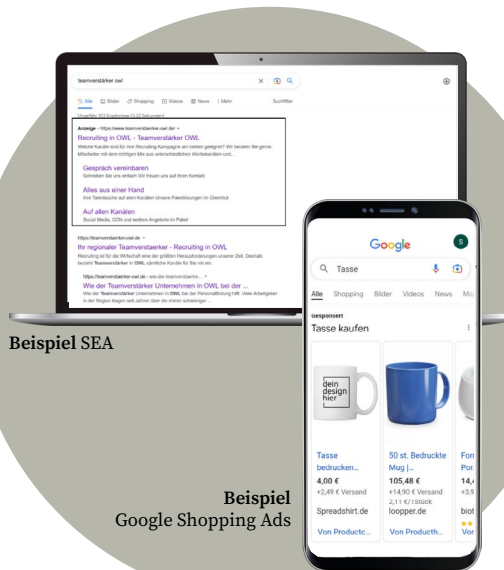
teamverstärker owl

Alle Bilder Shopping Videos News Mehr Suchfilter

Ungefähr 102 Ergebnisse (0,22 Sekunden)

Anzeige · https://www.teamverstaerker-owl.de/

Recruiting in OWL - Teamverstärker OWL

Welche Kanäle sind für Ihre Recruiting-Kampagne am besten geeignet? Wir beraten Sie gerne. Mitarbeiter mit dem richtigen Mix aus unterschiedlichen Werbekanälen und ...

Gespräch vereinbaren

Schreiben Sie uns einfach Wir freuen uns auf Ihren Kontakt

Alles aus einer Hand

Ihre Teamsuche auf allen Kanälen Unsere Paketlösungen im Überblick

Auf allen Kanälen

Social Media, GDN und weitere Angebote im Paket

https://teamverstaerker-owl.de

Ihr regionaler Teamverstaerker - Recruiting in OWL

Recruiting ist für die Wirtschaft eine der größten Herausforderungen unserer Zeit. Deshalb bezieht Teamverstärker in OWL sämtliche Kanäle für Sie mit ein.

https://teamverstaerker-owl.de › wie-der-teamverstärke...

Wie der Teamverstärker Unternehmen in OWL bei der ...

Wie der Teamverstärker Unternehmen in OWL bei der Personalfindung hilft. Viele Arbeitgeber in der Region klagen seit Jahren über die immer schwieriger ...

Beispiel SEA

Google

S

Tasse

Alle Shopping Bilder Videos News Ma

Gesponsert

Tasse kaufen

dein design hier

Tasse bedrucken...
4,00 €
+2,49 € Versand
Spreadshirt.de
Von Producte...

50 st. Bedruckte Mug | ...
105,48 €
+14,90 € Versand
2,11 € / Stück
loopper.de
Von Producth...

For Por...
14,
+3,9
biot
Von

Beispiel
Google Shopping Ads